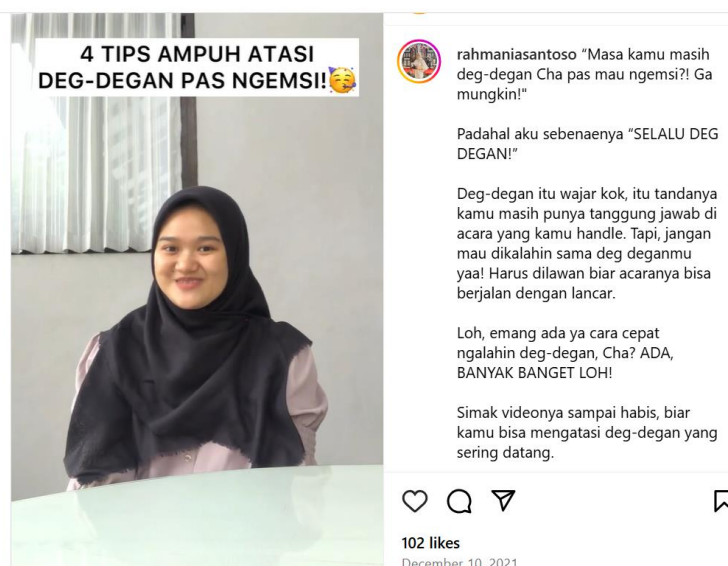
4 TIPS AMPUH ATASI DEG-DEGAN PAS NGEMSI!🥳

rahmaniasantoso "Masa kamu masih deg-degan Cha pas mau ngemsi?! Ga mungkin!"

Padahal aku sebenaenya "SELALU DEG DEGAN!"

Deg-degan itu wajar kok, itu tandanya kamu masih punya tanggung jawab di acara yang kamu handle. Tapi, jangan mau dikalahin sama deg deganmu yaa! Harus dilawan biar acaranya bisa berjalan dengan lancar.

Loh, emang ada ya cara cepat ngalahin deg-degan, Cha? ADA, BANYAK BANGET LOH!

Simak videonya sampai habis, biar kamu bisa mengatasi deg-degan yang sering datang.

102 likes

December 10, 2021